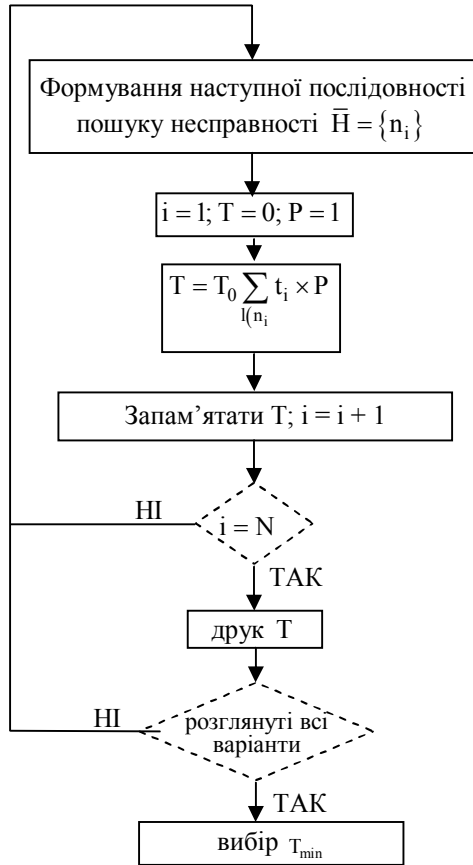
Формування наступної послідовності пошуку несправності $\bar{H} = \{n_i\}$

$i = 1; T = 0; P = 1$

$T = T_0 \sum_{l(n_i} t_i \times P$

Запам'ятати T; $i = i + 1$

НІ

$i = N$

ТАК

друк T

НІ

розглянуті всі варіанти

ТАК

вибір $T_{min}$